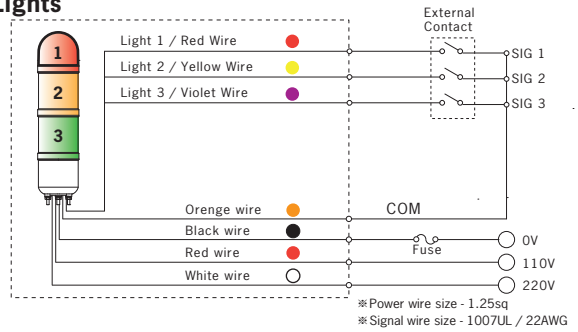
Lights

1
2
3

Light 1 / Red Wire
Light 2 / Yellow Wire
Light 3 / Violet Wire

External Contact

SIG 1
SIG 2
SIG 3

Orenge wire
Black wire
Red wire
White wire

COM
Fuse
0V
110V
220V

※Power wire size - 1.25sq
※Signal wire size - 1007UL / 22AWG